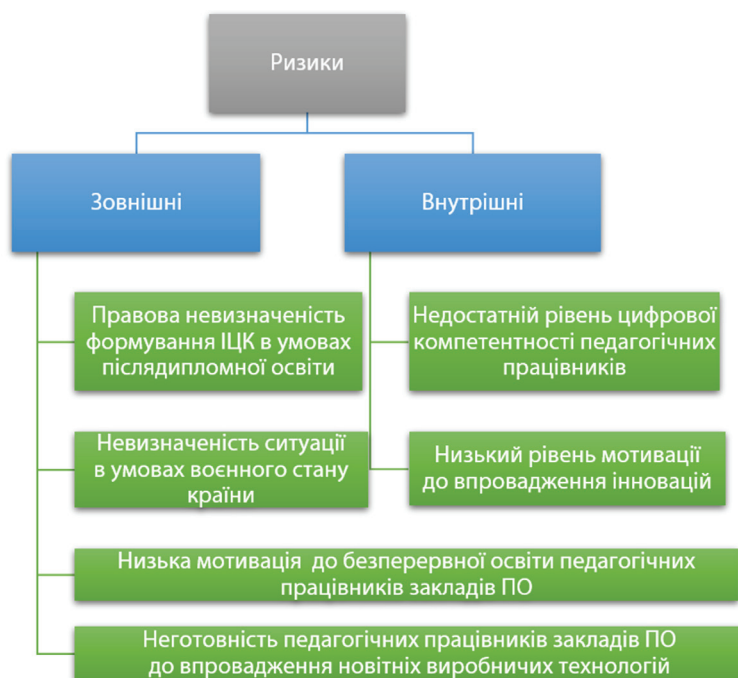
Ризики

Зовнішні

Внутрішні

Правова невизначеність формування ІЦК в умовах післядипломної освіти

Недостатній рівень цифрової компетентності педагогічних працівників

Невизначеність ситуації в умовах воєнного стану країни

Низький рівень мотивації до впровадження інновацій

Низька мотивація до безперервної освіти педагогічних працівників закладів ПО

Неготовність педагогічних працівників закладів ПО до впровадження новітніх виробничих технологій